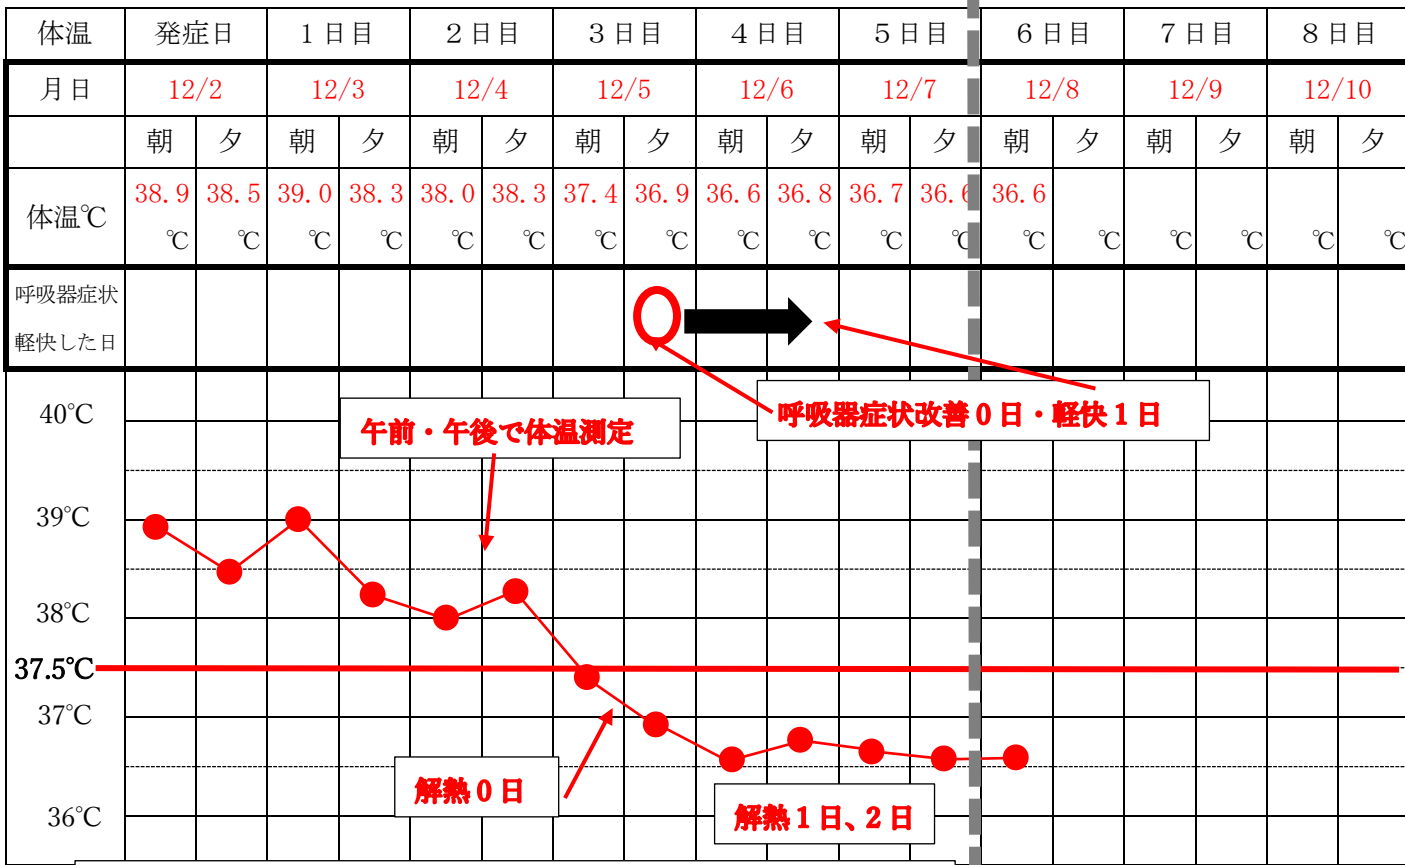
| 体温 | 発症日 | | 1日目 | | 2日目 | | 3日目 | | 4日目 | | 5日目 | | 6日目 | | 7日目 | | 8日目 | |
|---|---|---|---|---|---|---|---|---|---|---|---|---|---|---|---|---|---|---|
| 月日 | 12/2 | | 12/3 | | 12/4 | | 12/5 | | 12/6 | | 12/7 | | 12/8 | | 12/9 | | 12/10 | |
| | 朝 | 夕 | 朝 | 夕 | 朝 | 夕 | 朝 | 夕 | 朝 | 夕 | 朝 | 夕 | 朝 | 夕 | 朝 | 夕 | 朝 | 夕 |
| 体温℃ | 38.9 ℃ | 38.5 ℃ | 39.0 ℃ | 38.3 ℃ | 38.0 ℃ | 38.3 ℃ | 37.4 ℃ | 36.9 ℃ | 36.6 ℃ | 36.8 ℃ | 36.7 ℃ | 36.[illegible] ℃ | 36.6 ℃ | ℃ | ℃ | ℃ | ℃ | ℃ |
| 呼吸器症状軽快した日 | | | | | | | | O | | | | | | | | | | |

40℃
39℃
38℃
37.5℃
37℃
36℃

午前・午後で体温測定

呼吸器症状改善0日・軽快1日

解熱0日

解熱1日、2日